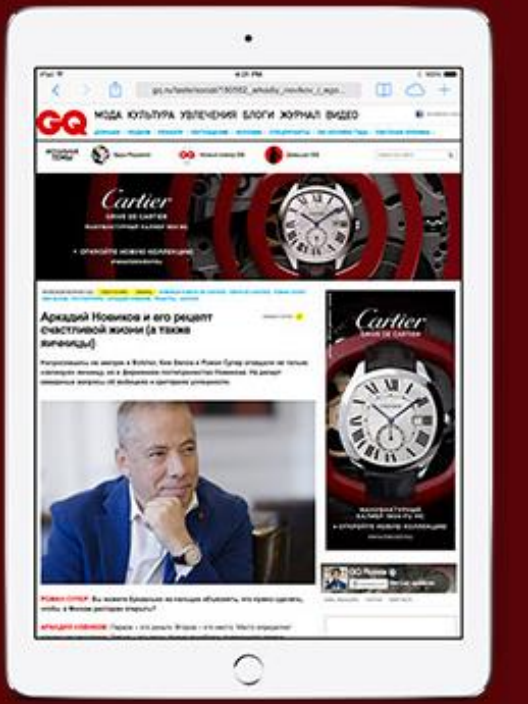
GQ МОДА КУЛЬТУРА УВЛЕЧЕНИЯ БЛОГИ ЖУРНАЛ ВИДЕО

Cartier
DRIVE DE CARTIER

Аркадий Новиков и его рецепт счастливой жизни (а также яичницы)

Cartier
DRIVE DE CARTIER

GQ Россия

РОМАН СУПЕР:

АРКАДИЙ НОВИКОВ: